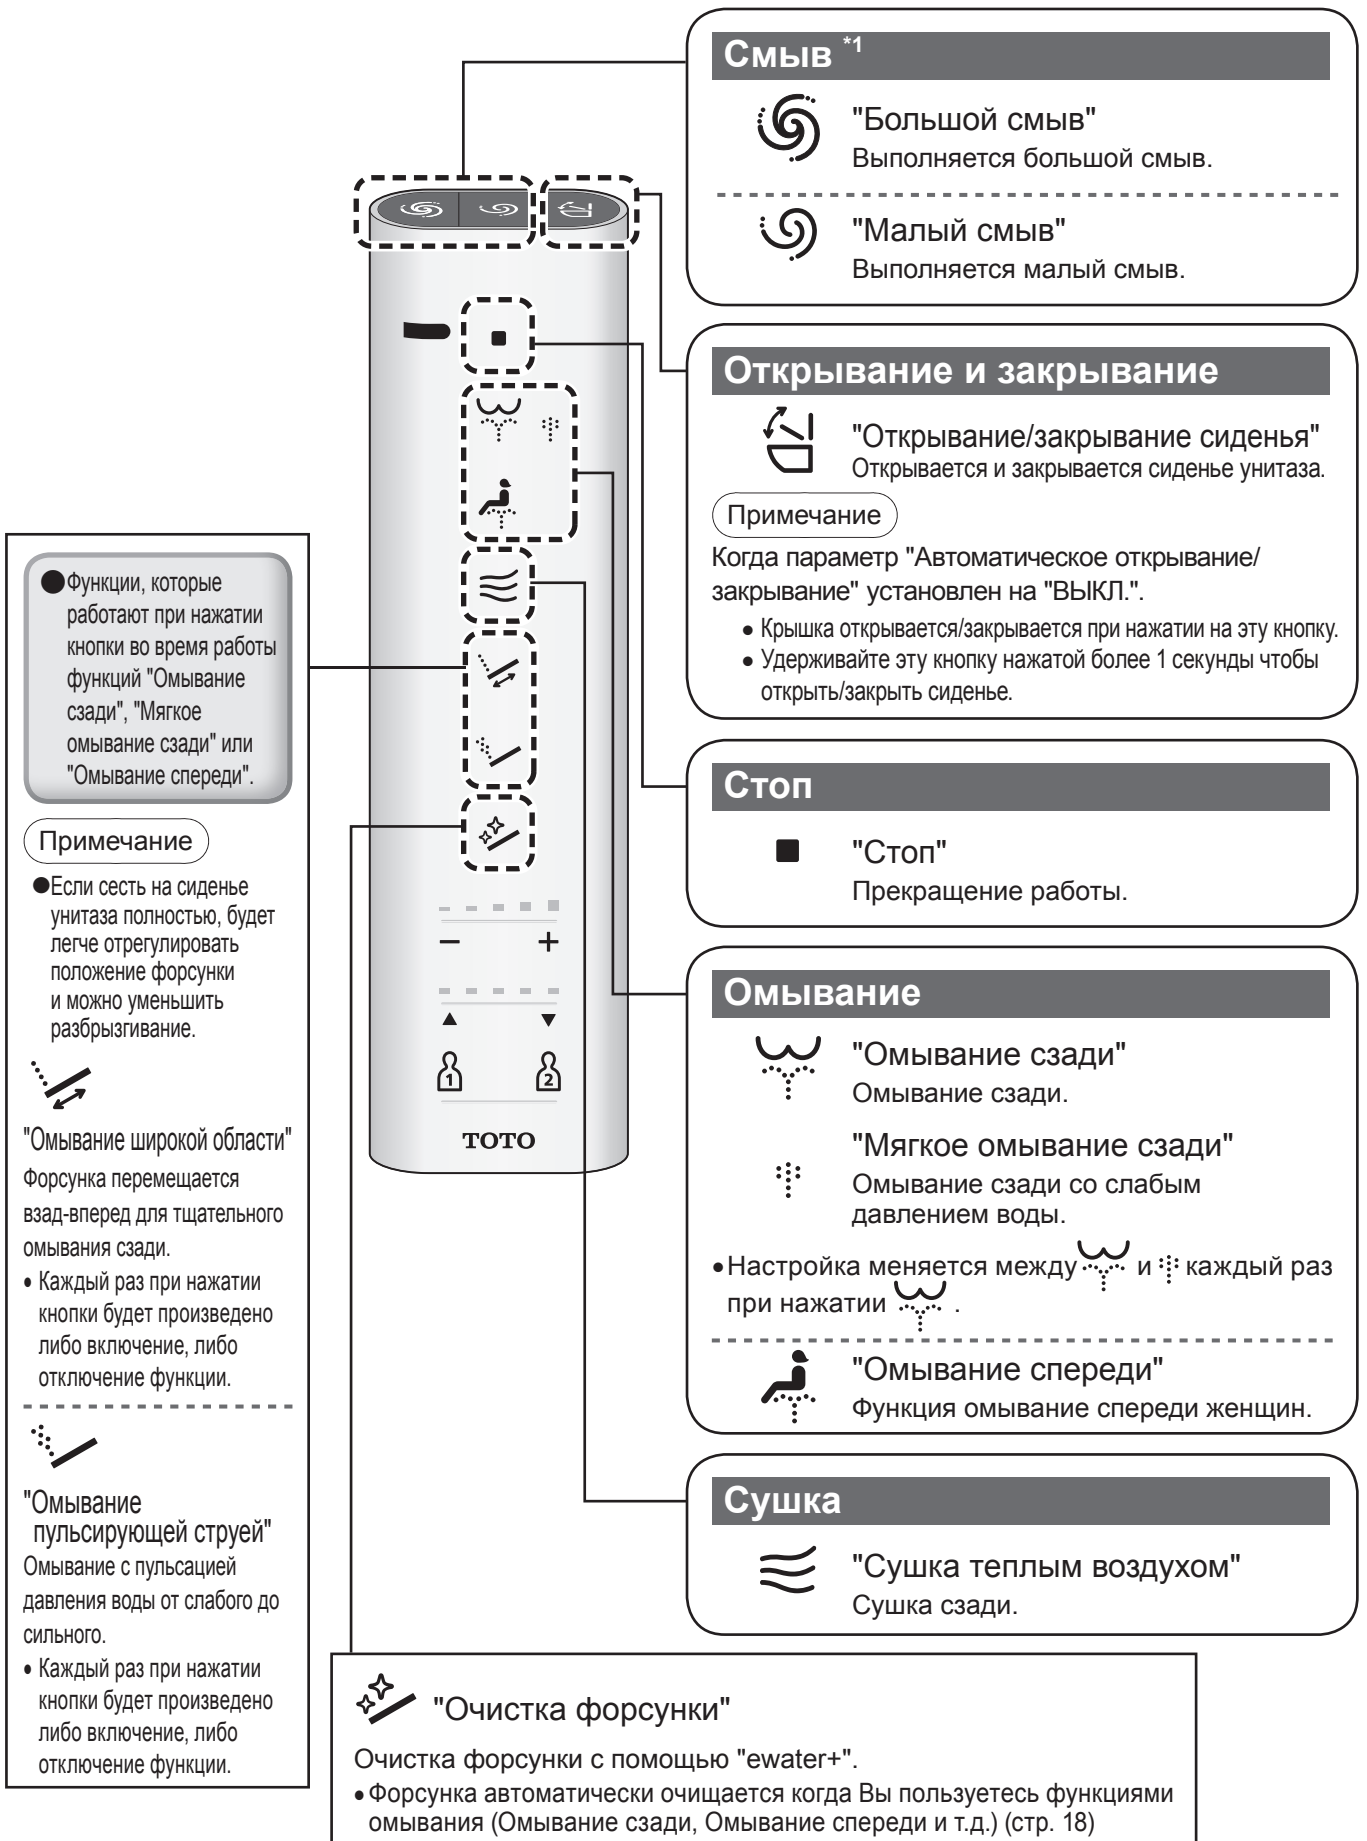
Смыв *1

"Большой смыв"
Выполняется большой смыв.

"Малый смыв"
Выполняется малый смыв.

Открывание и закрывание

"Открывание/закрывание сиденья"
Открывается и закрывается сиденье унитаза.

Примечание

Когда параметр "Автоматическое открывание/закрывание" установлен на "ВЫКЛ.".

• Крышка открывается/закрывается при нажатии на эту кнопку.
• Удерживайте эту кнопку нажатой более 1 секунды чтобы открыть/закрыть сиденье.

Стоп

"Стоп"
Прекращение работы.

Омывание

"Омывание сзади"
Омывание сзади.

"Мягкое омывание сзади"
Омывание сзади со слабым давлением воды.

• Настройка меняется между и каждый раз при нажатии .

"Омывание спереди"
Функция омывание спереди женщин.

Сушка

"Сушка теплым воздухом"
Сушка сзади.

"Очистка форсунки"

Очистка форсунки с помощью "ewater+".
• Форсунка автоматически очищается когда Вы пользуетесь функциями омывания (Омывание сзади, Омывание спереди и т.д.) (стр. 18)

● Функции, которые работают при нажатии кнопки во время работы функций "Омывание сзади", "Мягкое омывание сзади" или "Омывание спереди".

Примечание

● Если сесть на сиденье унитаза полностью, будет легче отрегулировать положение форсунки и можно уменьшить разбрызгивание.

"Омывание широкой области"
Форсунка перемещается взад-вперед для тщательного омывания сзади.
• Каждый раз при нажатии кнопки будет произведено либо включение, либо отключение функции.

"Омывание пульсирующей струей"
Омывание с пульсацией давления воды от слабого до сильного.
• Каждый раз при нажатии кнопки будет произведено либо включение, либо отключение функции.

− +
▲ ▼
1 2
TOTO